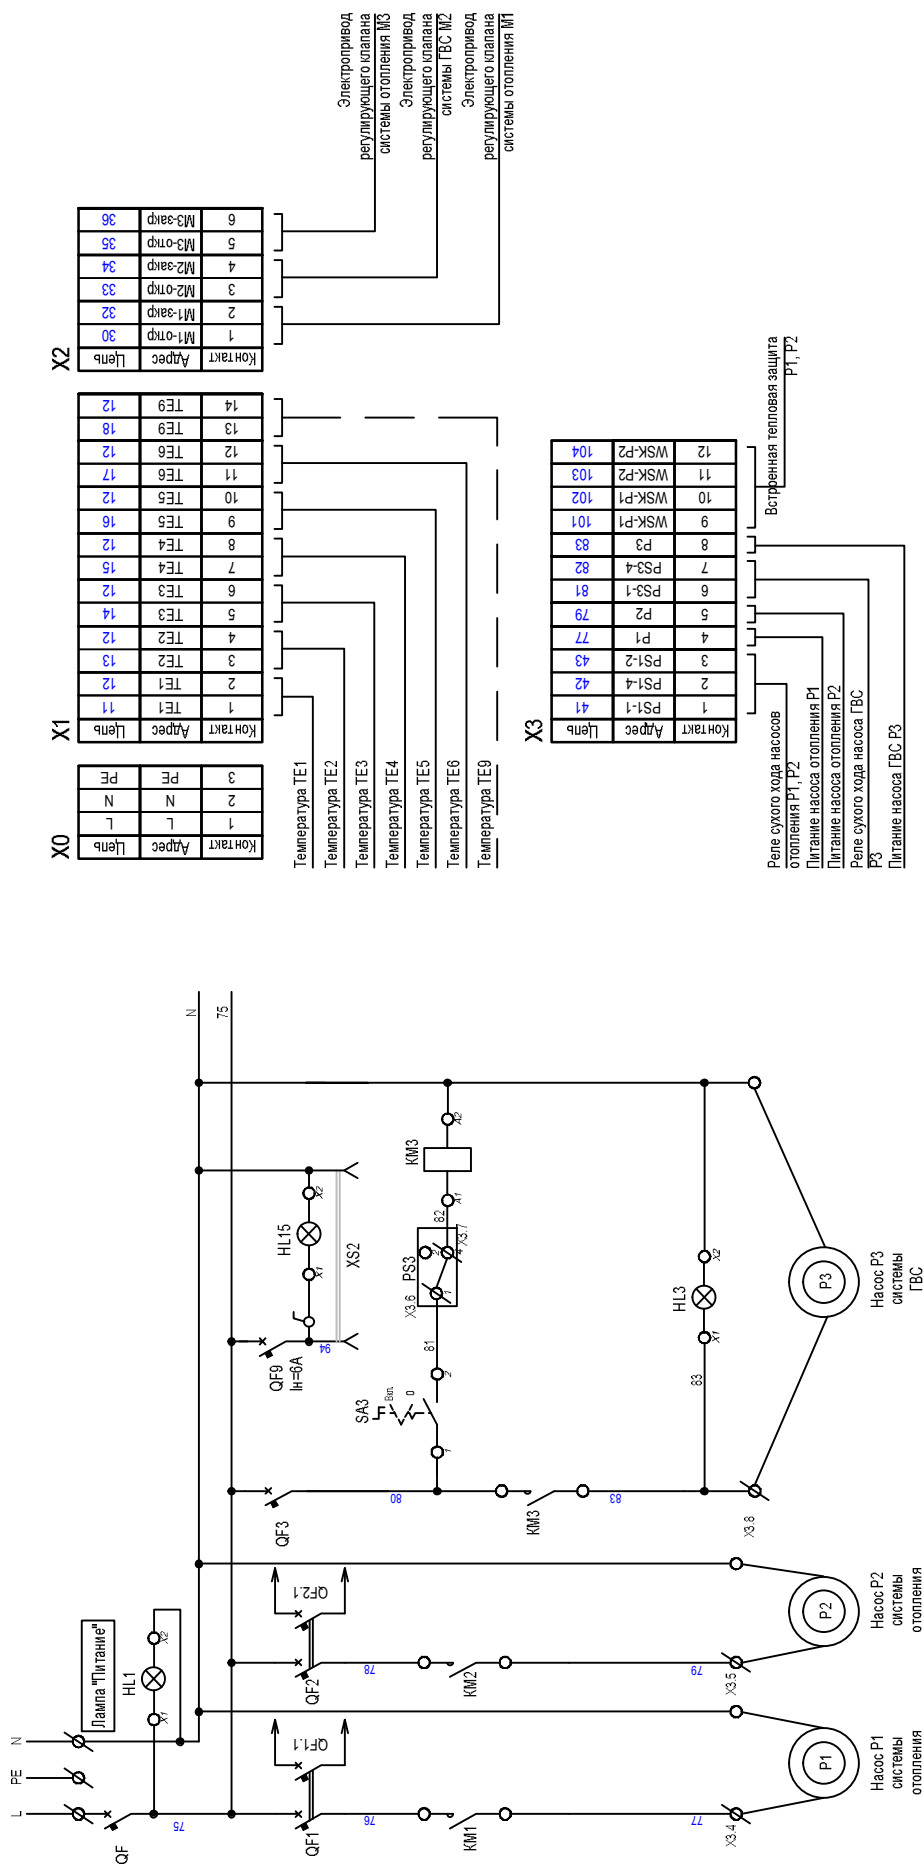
Электропривод регулирующего клапана системы отопления М3
Электропривод регулирующего клапана системы ГВС М2
Электропривод регулирующего клапана системы отопления М1

X2

| Цепь | Адрес | Контакт |
|---|---|---|
| 30 | М1-откр | 1 |
| 32 | М1-закр | 2 |
| 33 | М2-откр | 3 |
| 34 | М2-закр | 4 |
| 35 | М3-откр | 5 |
| 36 | М3-закр | 6 |

X0

| Цепь | Адрес | Контакт |
|---|---|---|
| L | L | 1 |
| N | N | 2 |
| PE | PE | 3 |

X1

| Цепь | Адрес | Контакт |
|---|---|---|
| 11 | TE1 | 1 |
| 12 | TE1 | 2 |
| 13 | TE2 | 3 |
| 12 | TE2 | 4 |
| 14 | TE3 | 5 |
| 12 | TE3 | 6 |
| 15 | TE4 | 7 |
| 12 | TE4 | 8 |
| 16 | TE5 | 9 |
| 12 | TE5 | 10 |
| 17 | TE6 | 11 |
| 12 | TE6 | 12 |
| 18 | TE9 | 13 |
| 12 | TE9 | 14 |

Температура TE1
Температура TE2
Температура TE3
Температура TE4
Температура TE5
Температура TE6
Температура TE9

X3

| Цепь | Адрес | Контакт |
|---|---|---|
| 41 | PS1-1 | 1 |
| 42 | PS1-4 | 2 |
| 43 | PS1-2 | 3 |
| 77 | P1 | 4 |
| 79 | P2 | 5 |
| 81 | PS3-1 | 6 |
| 82 | PS3-4 | 7 |
| 83 | P3 | 8 |
| 101 | WSK-P1 | 9 |
| 102 | WSK-P1 | 10 |
| 103 | WSK-P2 | 11 |
| 104 | WSK-P2 | 12 |

Встроенная тепловая защита P1, P2
Реле сухого хода насосов отопления P1, P2
Питание насоса отопления P1
Питание насоса отопления P2
Реле сухого хода насоса ГВС P3
Питание насоса ГВС P3

L PE N
Лампа "Питание"
HL1 X1 X2
QF 75 N 75
QF1 QF1.1 76 KM1 77 X3.4
QF2 QF2.1 78 KM2 79 X3.5
Насос P1 системы отопления
P1
Насос P2 системы отопления
P2
QF3 80 KM3 83 X3.8
SA3 Вкл. 0 1 2 81
PS3 X3.6 X3.7 1 2 4 82
KM3 A1 A2
HL3 X1 X2 83
Насос P3 системы ГВС
P3
QF9 Iн=6А 94
HL15 X1 X2
XS2